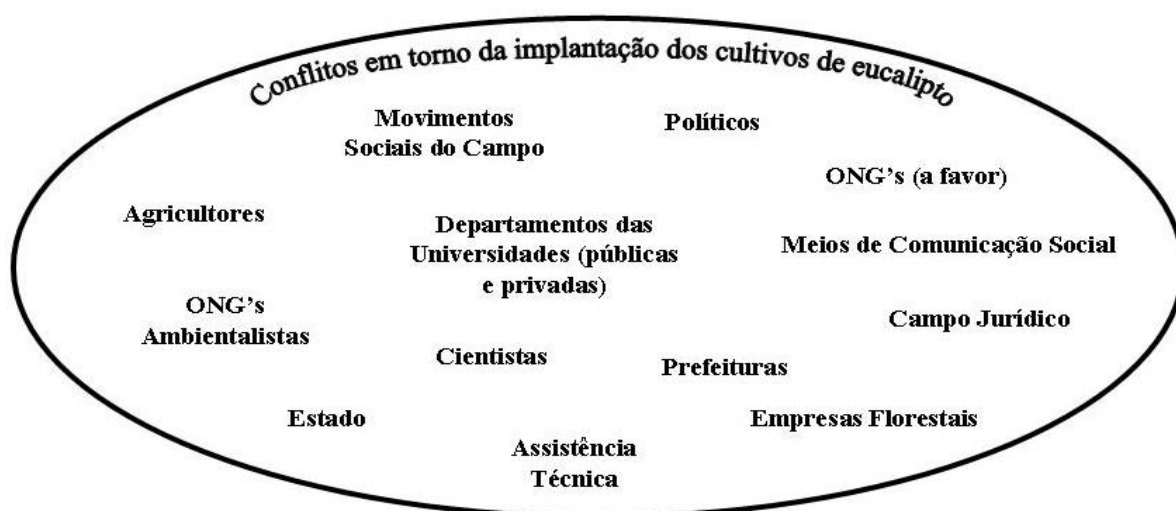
Conflitos em torno da implantação dos cultivos de eucalipto

Movimentos Sociais do Campo

Políticos

ONG's (a favor)

Agricultores

Departamentos das Universidades (públicas e privadas)

Meios de Comunicação Social

ONG's Ambientalistas

Campo Jurídico

Cientistas

Prefeituras

Estado

Empresas Florestais

Assistência Técnica